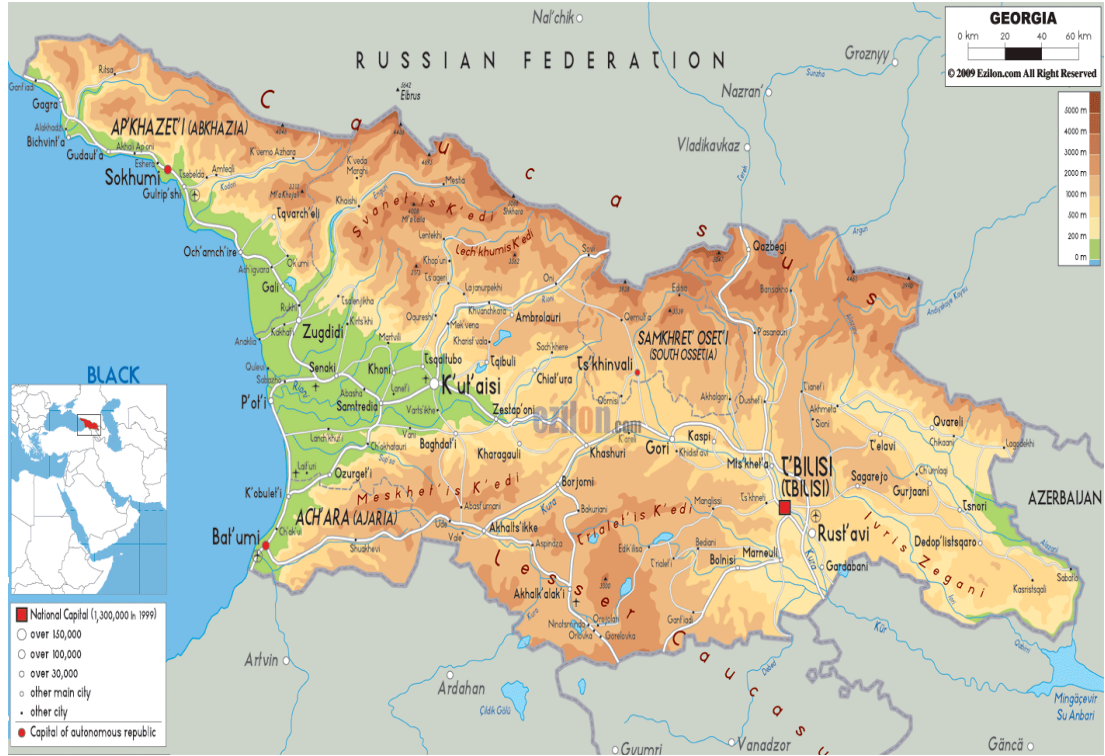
GEORGIA
0 km 20 40 60 km
© 2009 Ezilon.com All Right Reserved

5000 m
4000 m
3000 m
2000 m
1000 m
500 m
200 m
0 m

RUSSIAN FEDERATION
Nal'chik
Groznyy
Nazran'
Vladikavkaz
Elbrus
5642

C a u c a s u s

AP'KHAZET'I (ABKHAZIA)
Gagra
Bichvint'a
Gudaut'a
Sokhumi
Gulrip'shi
Tqvarch'eli
Och'amch'ire
Gali
Zugdidi
Senaki
Khoni
Tsqaltubo
Tqibuli
Ambrolauri
Oni
Mestia
Svanet'is K'edi
Lech'khumis K'edi
Qazbegi
Pasanauri
SAMKHRET' OSET'I (SOUTH OSSETIA)
Ts'khinvali
Chiat'ura
K'ut'aisi
Samtredia
Zestap'oni
P'ot'i
Lanch'khuti
Ozurget'i
Baghdat'i
Kharagauli
Khashuri
Gori
Kaspi
Mts'khet'a
Dushet'i
T'BILISI (TBILISI)
Rust'avi
Gardabani
Marneuli
Bolnisi
Tetri Tsqaro
Dmanisi
Sagarejo
Gurjaani
Telavi
Qvareli
Lagodekhi
Tsnori
Dedop'listsqaro
Iv'ris Zegani
Sabatlo
AZERBAIJAN
K'obulet'i
Bat'umi
ACH'ARA (AJARIA)
Meskhet'is K'edi
Borjomi
Akhalts'ikhe
Aspindza
Akhalk'alak'i
Ninotsminda
Trialet'is K'edi
Lesser Caucasus
Kura
Artvin
Ardahan
Çildir Gölü
Gyumri
Vanadzor
Gäncä
Mingäçevir Su Anbari
ezilon.com

BLACK

National Capital (1,300,000 in 1999)
over 150,000
over 100,000
over 30,000
other main city
other city
Capital of autonomous republic